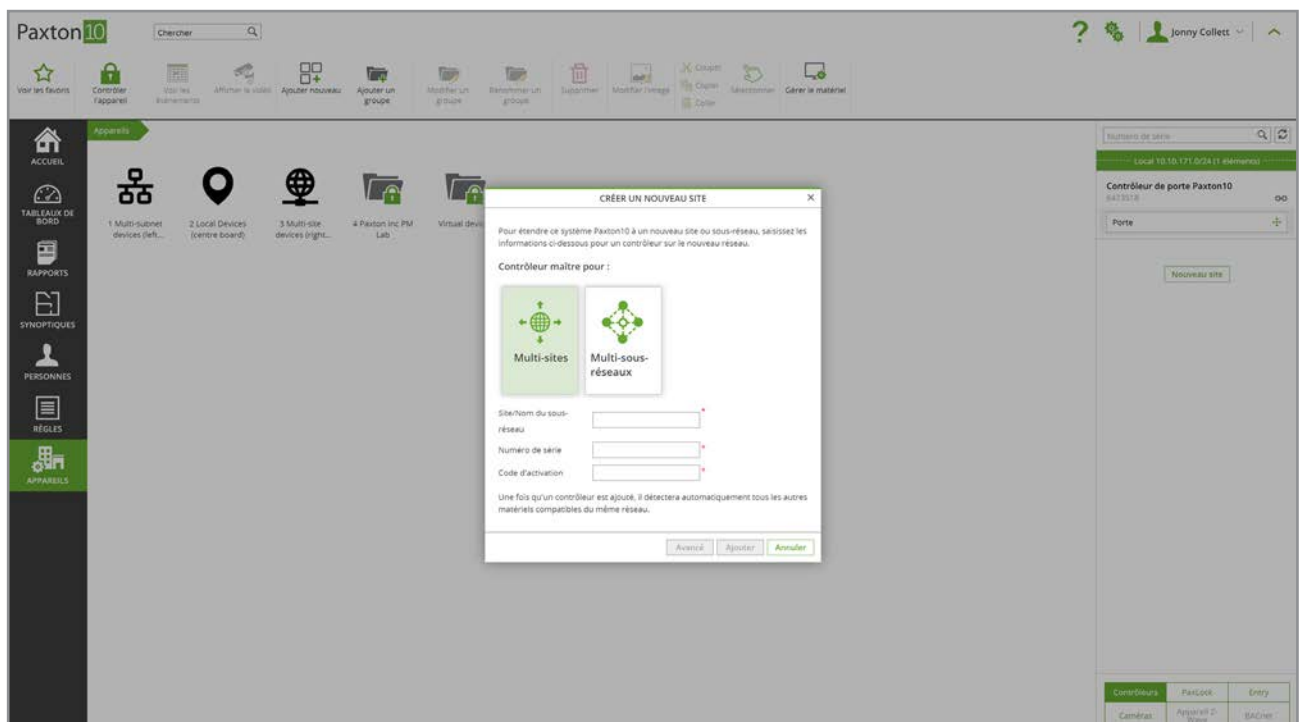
Paxton10

Chercher

Jonny Collett

Voir les favoris
Contrôler l'appareil
Voir les événements
Afficher la vidéo
Ajouter nouveau
Ajouter un groupe
Modifier un groupe
Renommer un groupe
Supprimer
Modifier l'image
Couper
Copier
Coller
Sélectionner
Gérer le matériel

ACCUEIL
TABLEAUX DE BORD
RAPPORTS
SYNOPTIQUES
PERSONNES
RÈGLES
APPAREILS

Appareils

1 Multi-subnet devices (left...
2 Local Devices (centre board)
3 Multi-site devices (right...
4 Paxton inc PM Lab
Virtual devi

CRÉER UN NOUVEAU SITE

Pour étendre ce système Paxton10 à un nouveau site ou sous-réseau, saisissez les informations ci-dessous pour un contrôleur sur le nouveau réseau.

Contrôleur maître pour :

Multi-sites
Multi-sous-réseaux

Site/Nom du sous-réseau
Numéro de série
Code d'activation

Une fois qu'un contrôleur est ajouté, il détectera automatiquement tous les autres matériels compatibles du même réseau.

Avancé
Ajouter
Annuler

Numéro de série

Local 10.10.171.0/24 (1 éléments)

Contrôleur de porte Paxton10
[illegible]

Porte

Nouveau site

Contrôleurs
PaxLock
Entry
Caméras
Appareil 2-Wire
BACnet